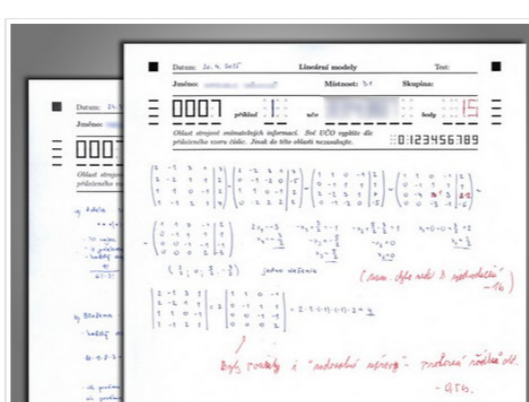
Datum: 24. 4. 2015

Lineární modely

Test:

Jméno: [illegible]

Místnost: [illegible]

Skupina:

0007

příklad 1

učo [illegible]

body 15

Oblast strojově snímatelných informací. Své UČO vyplňte do přihrádek vzoru číslic. Jinak do této oblasti nezasahujte.

0123456789

Jedno řešení

(nam. dosti velká 3 způsoby? - 1b)

$= 2 \cdot 1 \cdot (-1) \cdot (-1) \cdot 2 = 4$

Bylo rozklady a "nalezení něčeho" - protože řešení obsahuje

- 0,5b

Datum: 24.

Jméno:

0007

Oblast strojově

přihrádek vzo

Rozdíl

Srovnání